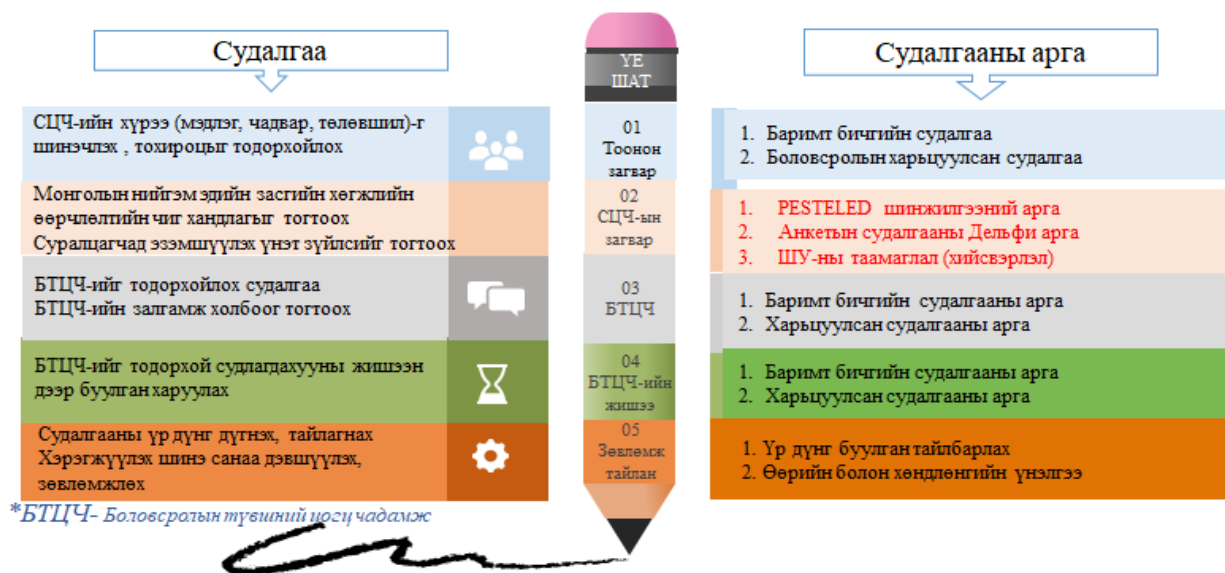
Судалгаа

Судалгааны арга

YE ШАТ

СЦЧ-ийн хүрээ (мэдлэг, чадвар, төлөвшил)-г шинэчлэх , тохироцыг тодорхойлох

01 Тоонон загвар

1. Баримт бичгийн судалгаа
2. Боловсролын харьцуулсан судалгаа

Монголын нийгэм эдийн засгийн хөгжлийн өөрчлөлтийн чиг хандлагыг тогтоох
Суралцагчад эзэмшүүлэх үнэт зүйлсийг тогтоох

02 СЦЧ-ын загвар

1. PESTELED шинжилгээний арга
2. Анкетын судалгааны Дельфи арга
3. ШУ-ны таамаглал (хийсвэрлэл)

БТЦЧ-ийг тодорхойлох судалгаа
БТЦЧ-ийн залгамж холбоог тогтоох

03 БТЦЧ

1. Баримт бичгийн судалгааны арга
2. Харьцуулсан судалгааны арга

БТЦЧ-ийг тодорхой судлагдахууны жишээн дээр буулган харуулах

04 БТЦЧ-ийн жишээ

1. Баримт бичгийн судалгааны арга
2. Харьцуулсан судалгааны арга

Судалгааны үр дүнг дүгнэх, тайлагнах
Хэрэгжүүлэх шинэ санаа дэвшүүлэх, зөвлөмжлөх

05 Зөвлөмж тайлан

1. Үр дүнг буулган тайлбарлах
2. Өөрийн болон хөндлөнгийн үнэлгээ

*БТЦЧ- Боловсролын түвшний цогц чадамж